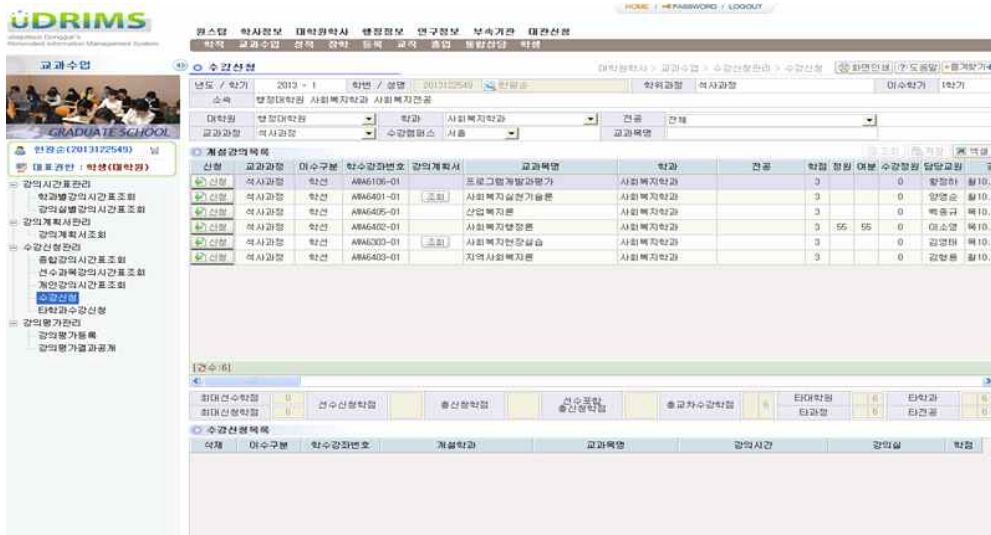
HOME | PASSWORD | LOGOUT

UDRIMS

원스탑 학사정보 대학원학사 행정정보 연구정보 부속기관 대관신청

학적 교과수업 성적 장학 등록 교직 졸업 통합검색 학생

교과수업

GRADUATE SCHOOL

한광순(2013122549)

대표권한 : 학생(대학원)

강의시간표관리
학과별강의시간표조회
강의실별강의시간표조회
강의계획서관리
강의계획서조회
수강신청관리
종합강의시간표조회
선수과목강의시간표조회
개인강의시간표조회
수강신청
타학과수강신청
강의평가관리
강의평가등록
강의평가결과공개

수강신청

대학원학사 > 교과수업 > 수강신청관리 > 수강신청

화면인쇄 도움말 즐겨찾기

| 년도 / 학기 | 2013 - 1 | 학번 / 성명 | 2013122549 한광순 | 학위과정 | 석사과정 | 이수학기 | 1학기 |
|---|---|---|---|---|---|---|---|
| 소속 | 행정대학원 사회복지학과 사회복지전공 | | | | | | |

| 대학원 | 행정대학원 | 학과 | 사회복지학과 | 전공 | 전체 |
|---|---|---|---|---|---|
| 교과과정 | 석사과정 | 수강캠퍼스 | 서총 | 교과목명 | |

개설강의목록

조회 저장 엑셀

| 신청 | 교과과정 | 이수구분 | 학수강좌번호 | 강의계획서 | 교과목명 | 학과 | 전공 | 학점 | 정원 | 여분 | 수강정원 | 담당교원 | |
|---|---|---|---|---|---|---|---|---|---|---|---|---|---|
| 신청 | 석사과정 | 학선 | AWA6106-01 | | 프로그램개발과평가 | 사회복지학과 | | 3 | | | 0 | 황정하 | 월10. |
| 신청 | 석사과정 | 학선 | AWA6401-01 | 조회 | 사회복지실천기술론 | 사회복지학과 | | 3 | | | 0 | 양영순 | 월10. |
| 신청 | 석사과정 | 학선 | AWA6405-01 | | 산업복지론 | 사회복지학과 | | 3 | | | 0 | 백종규 | 목10. |
| 신청 | 석사과정 | 학선 | AWA6402-01 | | 사회복지행정론 | 사회복지학과 | | 3 | 55 | 55 | 0 | 이소영 | 목10. |
| 신청 | 석사과정 | 학선 | AWA6303-01 | 조회 | 사회복지현장실습 | 사회복지학과 | | 3 | | | 0 | 김영태 | 목10. |
| 신청 | 석사과정 | 학선 | AWA6403-01 | | 지역사회복지론 | 사회복지학과 | | 3 | | | 0 | 김현용 | 월10. |

[건수:6]

| 최대선수학점 | 0 | 선수신청학점 | | 총신청학점 | | 선수포함 총신청학점 | | 총교차수강학점 | 6 | 타대학원 | 6 | 타학과 | 6 |
|---|---|---|---|---|---|---|---|---|---|---|---|---|---|
| 최대신청학점 | 0 | | | | | | | | | 타과정 | 6 | 타전공 | 6 |

수강신청목록

| 삭제 | 이수구분 | 학수강좌번호 | 개설학과 | 교과목명 | 강의시간 | 강의실 | 학점 |
|---|---|---|---|---|---|---|---|